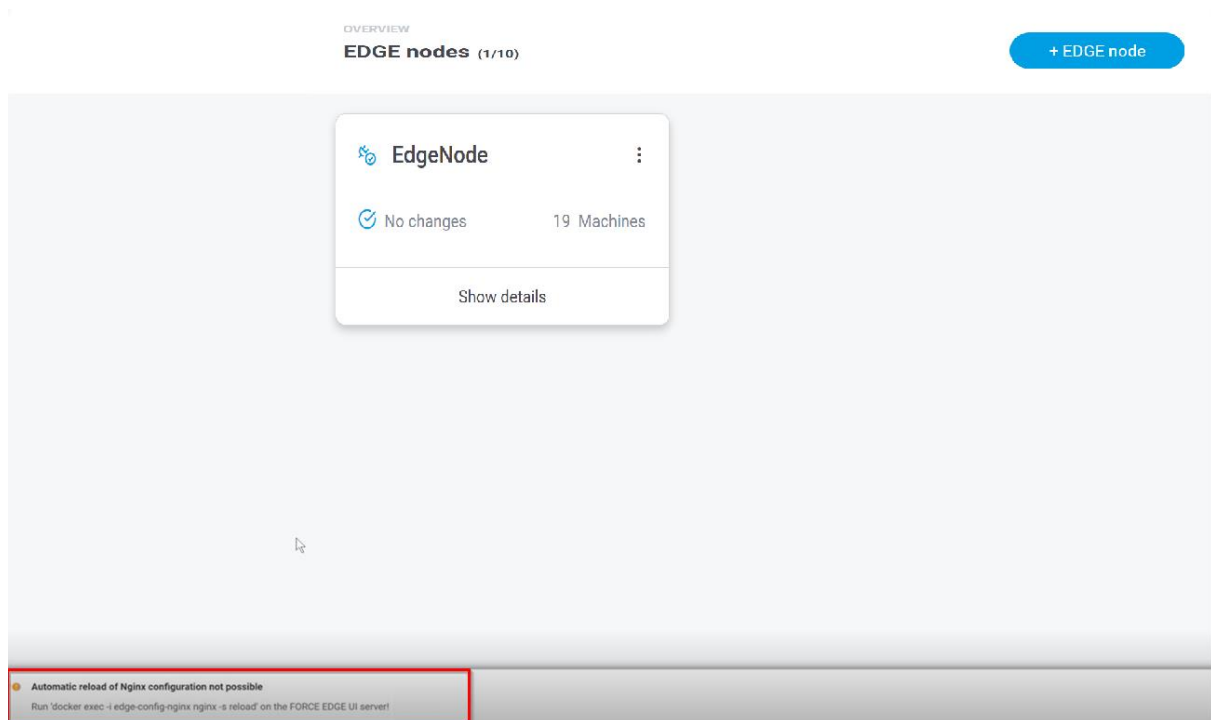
OVERVIEW
EDGE nodes (1/10)

+ EDGE node

EdgeNode

No changes

19 Machines

Show details

Automatic reload of Nginx configuration not possible
Run 'docker exec -i edge-config-nginx nginx -s reload' on the FORCE EDGE UI server!